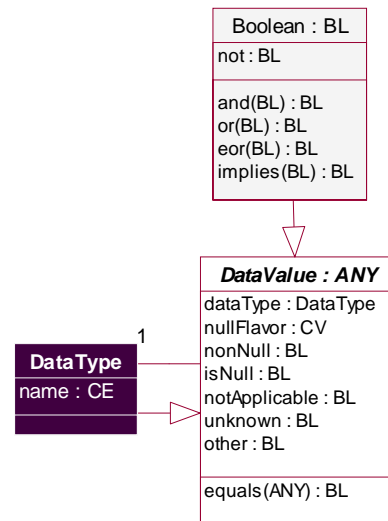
Boolean : BL

not : BL

and(BL) : BL
or(BL) : BL
eor(BL) : BL
implies(BL) : BL

DataValue : ANY

dataType : DataType
nullFlavor : CV
nonNull : BL
isNull : BL
notApplicable : BL
unknown : BL
other : BL

equals(ANY) : BL

1

DataType

name : CE